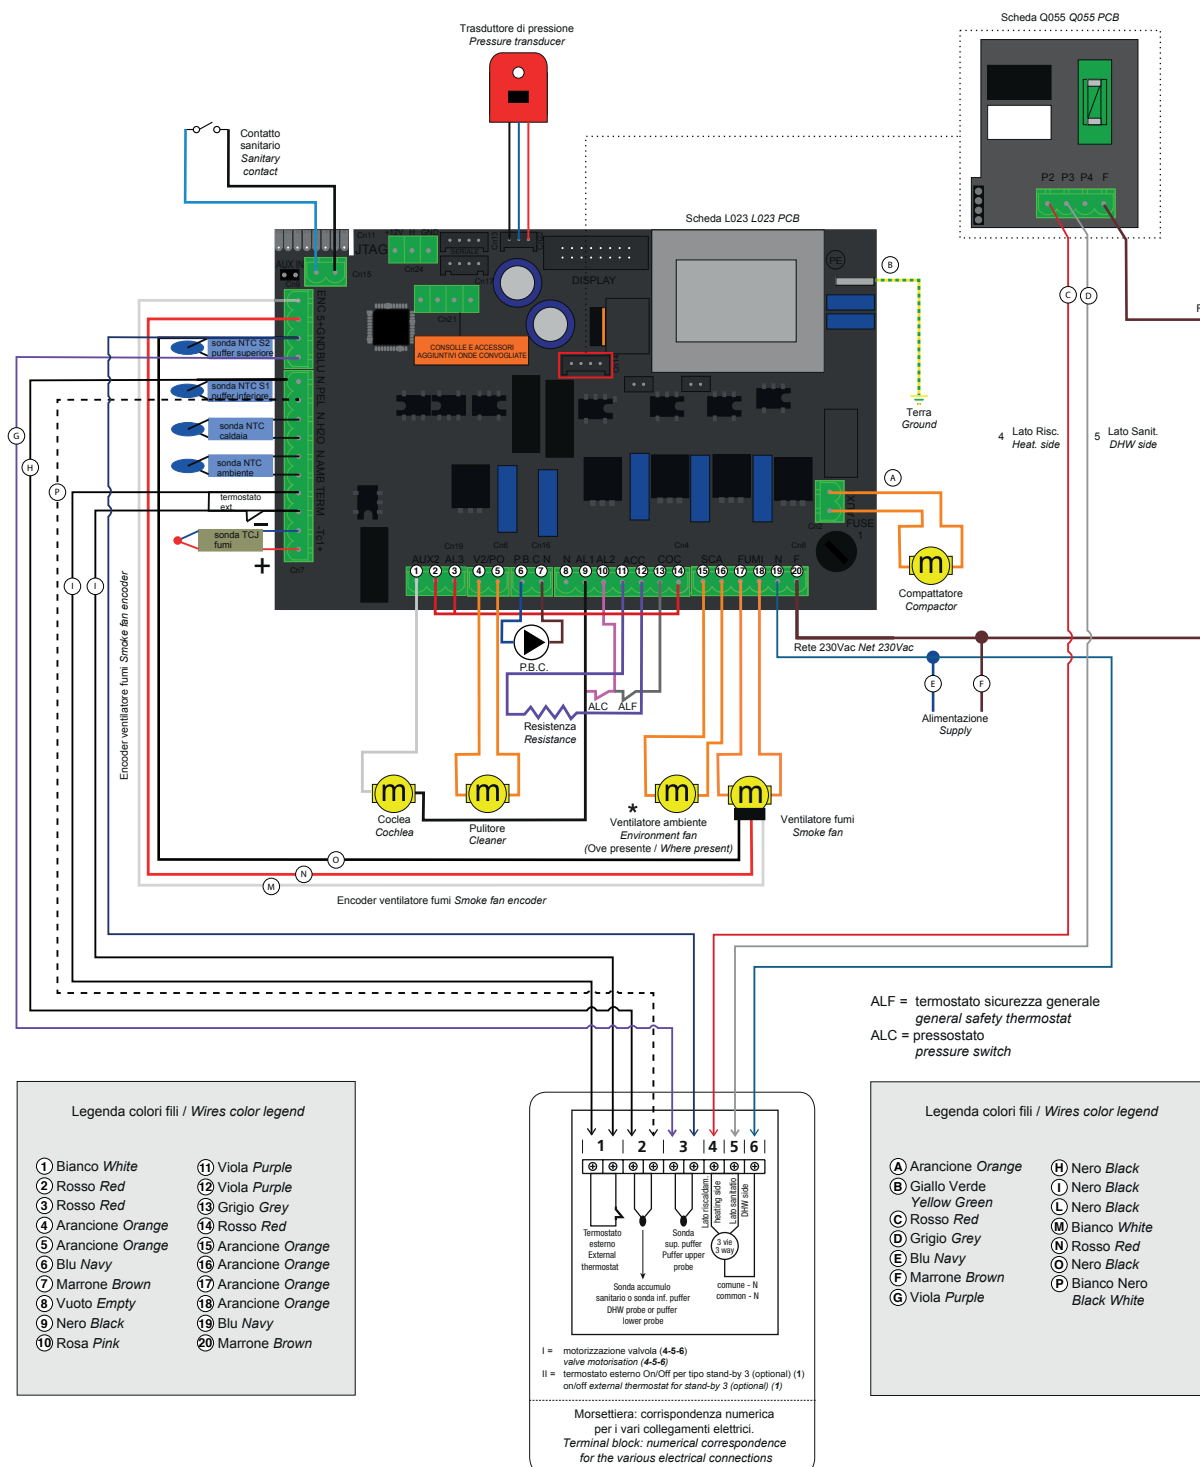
Trasduttore di pressione
Pressure transducer

Scheda Q055 Q055 PCB

P2 P3 P4 F

Contatto sanitario
Sanitary contact

Scheda L023 L023 PCB

DISPLAY

CONSOLLE E ACCESSORI AGGIUNTIVI ONDE CONVOGLIATE

PE

B

Terra
Ground

C D

4 Lato Risc.
Heat. side

5 Lato Sanit.
DHW side

sonda NTC S2 puffer superiore

sonda NTC S1 puffer inferiore

sonda NTC caldaia

sonda NTC ambiente

termostato ext

sonda TCJ fumi

G

H

P

A

FUSE

Compattatore
Compactor

AUX2 AL3 V2/PO P.B.C N AL1 AL2 ACC COC SCA FUMI N F

1 2 3 4 5 6 7 8 9 10 11 12 13 14 15 16 17 18 19 20

Rete 230Vac Net 230Vac

E F

Alimentazione
Supply

P.B.C.

ALC ALF

Resistenza
Resistance

I I

Encoder ventilatore fumi Smoke fan encoder

Coclea
Cochlea

Pulitore
Cleaner

*
Ventilatore ambiente
Environment fan
(Ove presente / Where present)

Ventilatore fumi
Smoke fan

O

N

M

Encoder ventilatore fumi Smoke fan encoder

ALF = termostato sicurezza generale
general safety thermostat
ALC = pressostato
pressure switch

Legenda colori fili / Wires color legend

1 Bianco White
2 Rosso Red
3 Rosso Red
4 Arancione Orange
5 Arancione Orange
6 Blu Navy
7 Marrone Brown
8 Vuoto Empty
9 Nero Black
10 Rosa Pink

11 Viola Purple
12 Viola Purple
13 Grigio Grey
14 Rosso Red
15 Arancione Orange
16 Arancione Orange
17 Arancione Orange
18 Arancione Orange
19 Blu Navy
20 Marrone Brown

| 1 | 2 | 3 | 4 | 5 | 6

Termostato esterno
External thermostat

Sonda sup. puffer
Puffer upper probe

Lato riscaldam. heating side

Lato sanitario DHW side

3 vie 3 way

Sonda accumulo sanitario o sonda inf. puffer
DHW probe or puffer lower probe

comune - N
common - N

I = motorizzazione valvola (4-5-6)
valve motorisation (4-5-6)
II = termostato esterno On/Off per tipo stand-by 3 (optional) (1)
on/off external thermostat for stand-by 3 (optional) (1)

Morsettiera: corrispondenza numerica per i vari collegamenti elettrici.
Terminal block: numerical correspondence for the various electrical connections

Legenda colori fili / Wires color legend

A Arancione Orange
B Giallo Verde Yellow Green
C Rosso Red
D Grigio Grey
E Blu Navy
F Marrone Brown
G Viola Purple

H Nero Black
I Nero Black
L Nero Black
M Bianco White
N Rosso Red
O Nero Black
P Bianco Nero Black White